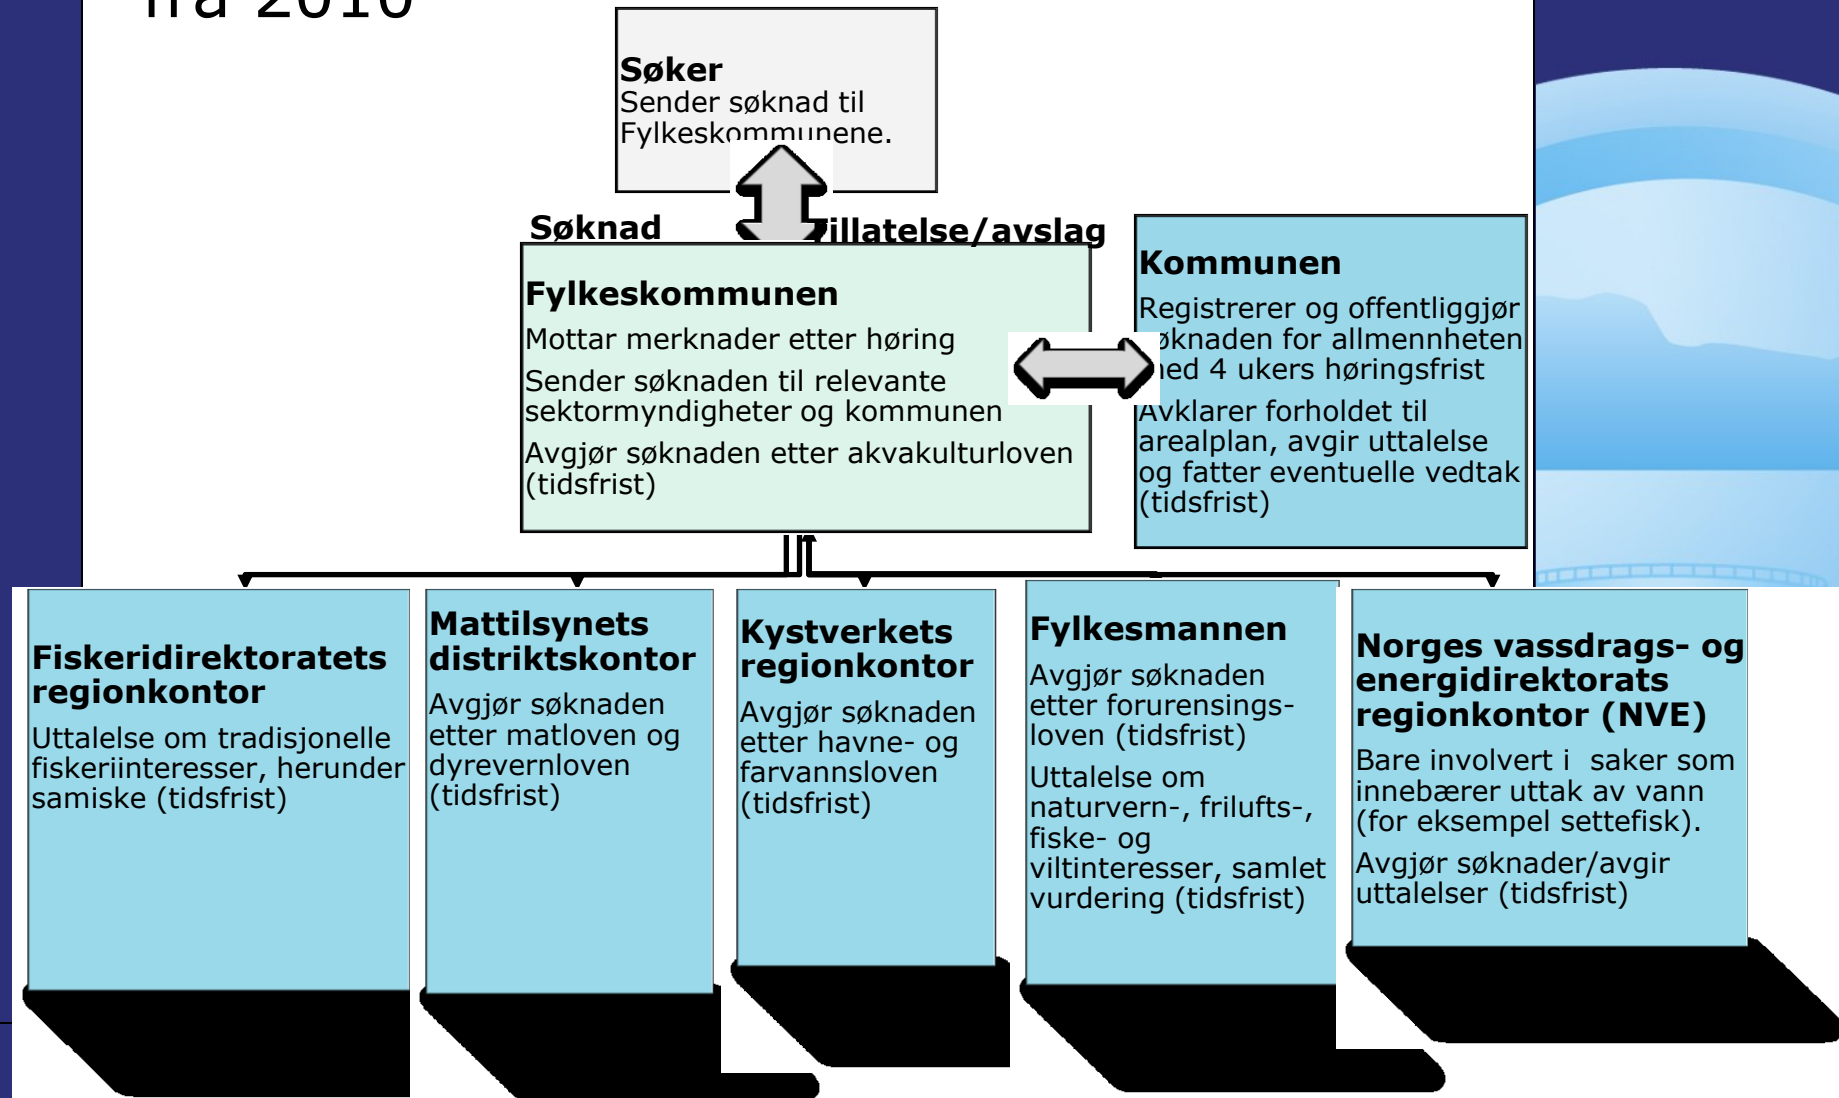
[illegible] 2010

**Søker**
Sender søknad til Fylkeskommunene.

Søknad

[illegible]illatelse/avslag

**Fylkeskommunen**
Mottar merknader etter høring
Sender søknaden til relevante sektormyndigheter og kommunen
Avgjør søknaden etter akvakulturloven (tidsfrist)

**Kommunen**
Registrerer og offentliggjør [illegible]øknaden for allmennheten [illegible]ed 4 ukers høringsfrist
Avklarer forholdet til arealplan, avgir uttalelse og fatter eventuelle vedtak (tidsfrist)

**Fiskeridirektoratets regionkontor**
Uttalelse om tradisjonelle fiskeriinteresser, herunder samiske (tidsfrist)

**Mattilsynets distriktskontor**
Avgjør søknaden etter matloven og dyrevernloven (tidsfrist)

**Kystverkets regionkontor**
Avgjør søknaden etter havne- og farvannsloven (tidsfrist)

**Fylkesmannen**
Avgjør søknaden etter forurensingsloven (tidsfrist)
Uttalelse om naturvern-, frilufts-, fiske- og viltinteresser, samlet vurdering (tidsfrist)

**Norges vassdrags- og energidirektorats regionkontor (NVE)**
Bare involvert i saker som innebærer uttak av vann (for eksempel settefisk).
Avgjør søknader/avgir uttalelser (tidsfrist)